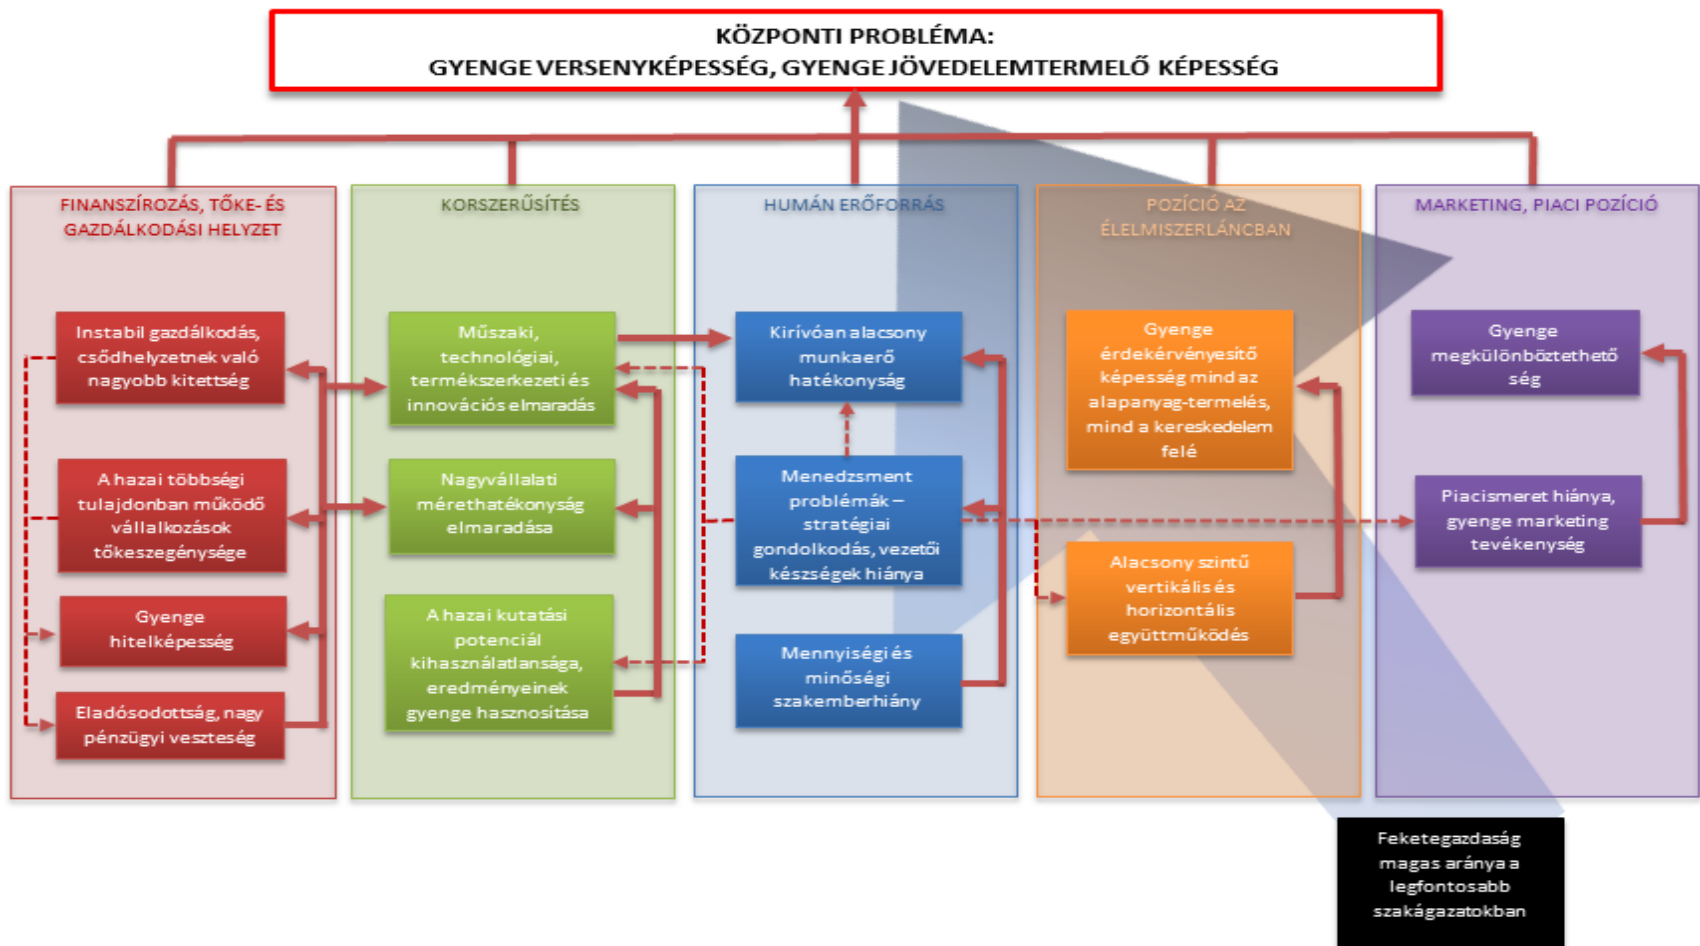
KÖZPONTI PROBLÉMA:
GYENGE VERSENYKÉPESSÉG, GYENGE JÖVEDELEMTERMELŐ KÉPESSÉG

FINANSZÍROZÁS, TŐKE- ÉS GAZDÁLKODÁSI HELYZET

Instabil gazdálkodás, csődhelyzetnek való nagyobb kitettség

A hazai többségi tulajdonban működő vállalkozások tőkeszegénysége

Gyenge hitelképesség

Eladósodottság, nagy pénzügyi veszteség

KORSZERŰSÍTÉS

Műszaki, technológiai, termékszerkezeti és innovációs elmaradás

Nagyvállalati mérethatékonyság elmaradása

A hazai kutatási potenciál kihasználatlansága, eredményeinek gyenge hasznosítása

HUMÁN ERŐFORRÁS

Kirívóan alacsony munkaerő hatékonyság

Menedzsment problémák – stratégiai gondolkodás, vezetői készségek hiánya

Mennyiségi és minőségi szakemberhiány

POZÍCIÓ AZ ÉLELMISZERLÁNCBAN

Gyenge érdekérvényesítő képesség mind az alapanyag-termelés, mind a kereskedelem felé

Alacsony szintű vertikális és horizontális együttműködés

MARKETING, PIACI POZÍCIÓ

Gyenge megkülönböztethetőség

Piacismeret hiánya, gyenge marketing tevékenység

Feketegazdaság magas aránya a legfontosabb szakágazatokban